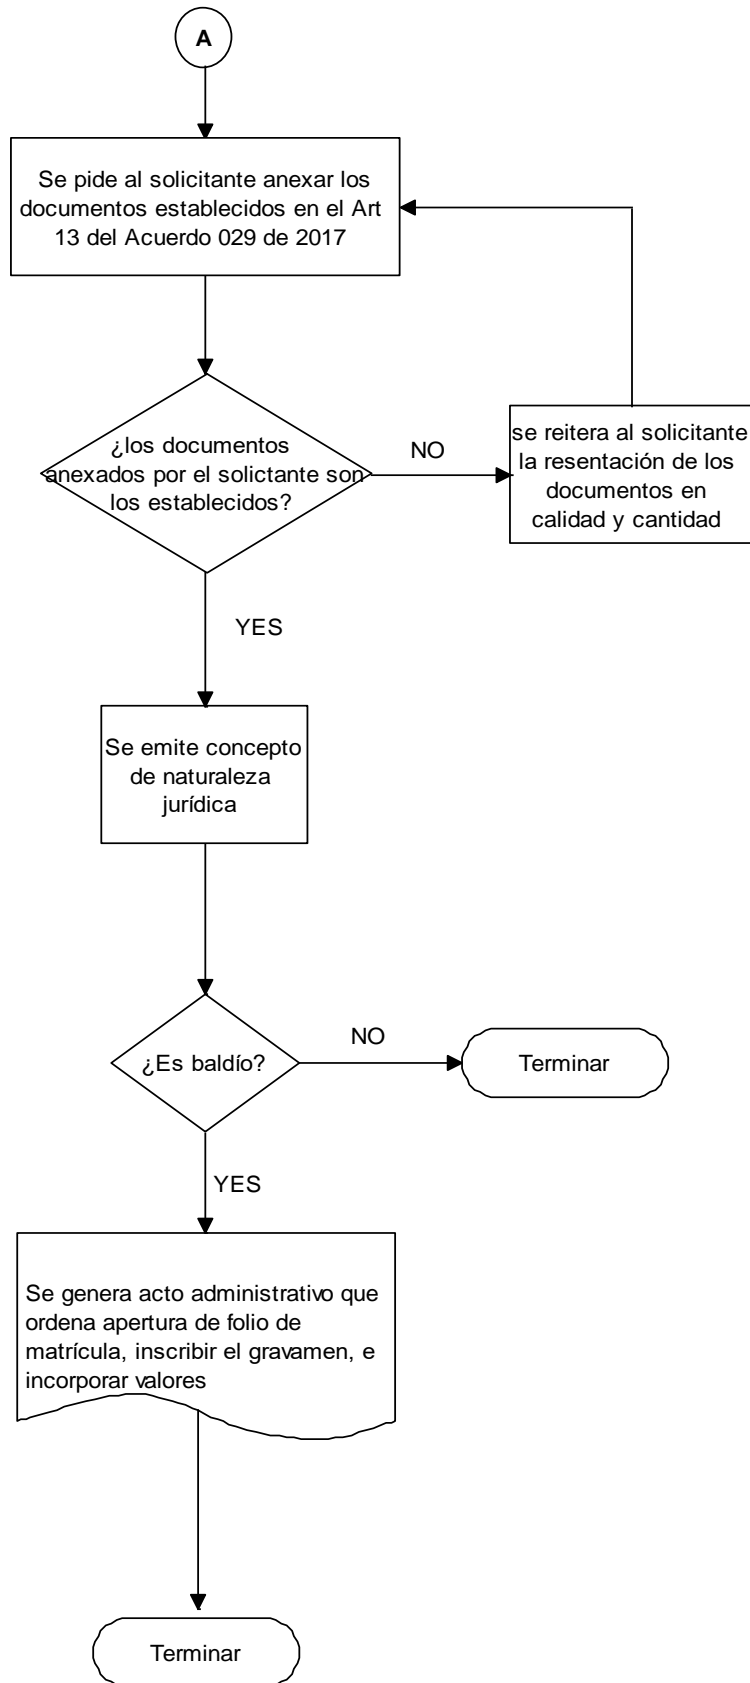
A

Se pide al solicitante anexar los documentos establecidos en el Art 13 del Acuerdo 029 de 2017

¿los documentos anexados por el solictante son los establecidos?

NO

se reitera al solicitante la resentación de los documentos en calidad y cantidad

YES

Se emite concepto de naturaleza jurídica

¿Es baldío?

NO

Terminar

YES

Se genera acto administrativo que ordena apertura de folio de matrícula, inscribir el gravamen, e incorporar valores

Terminar